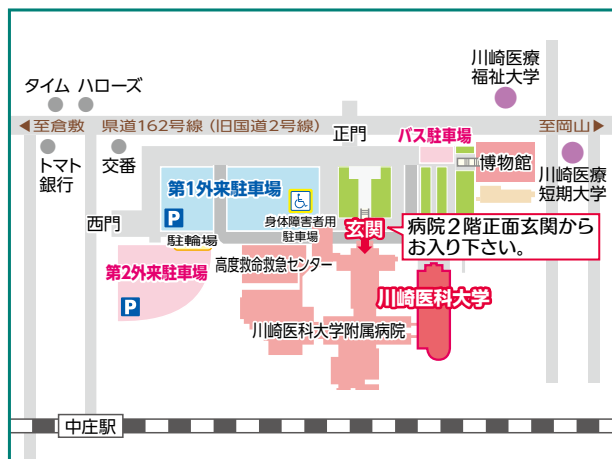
川崎医療福祉大学

タイム　ハローズ

◀至倉敷　県道162号線（旧国道2号線）　至岡山▶

正門

バス駐車場

トマト銀行

交番

博物館

川崎医療短期大学

第1外来駐車場

P

身体障害者用駐車場

西門

駐輪場

玄関

病院２階正面玄関からお入り下さい。

第2外来駐車場

高度救命救急センター

P

川崎医科大学

川崎医科大学附属病院

中庄駅